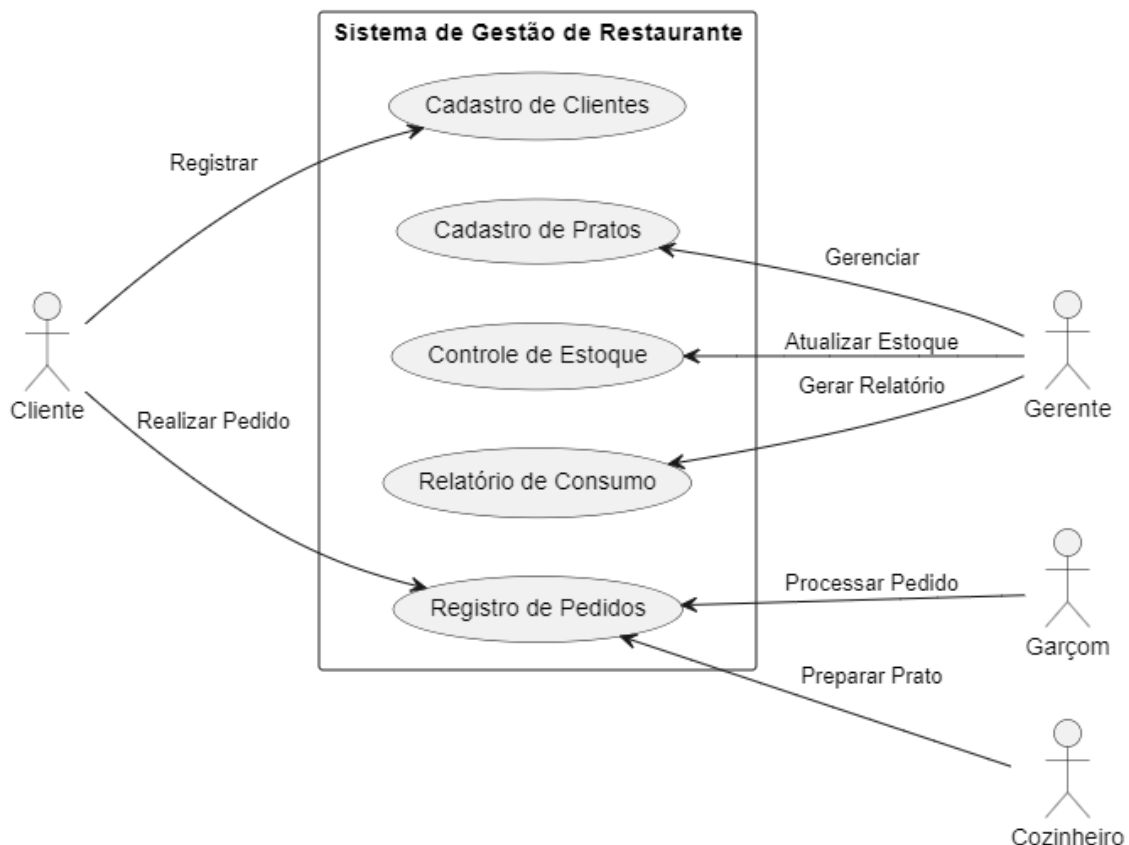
Sistema de Gestão de Restaurante

Cadastro de Clientes

Registrar

Cadastro de Pratos

Gerenciar

Atualizar Estoque

Controle de Estoque

Gerar Relatório

Cliente

Realizar Pedido

Gerente

Relatório de Consumo

Processar Pedido

Registro de Pedidos

Garçom

Preparar Prato

Cozinheiro